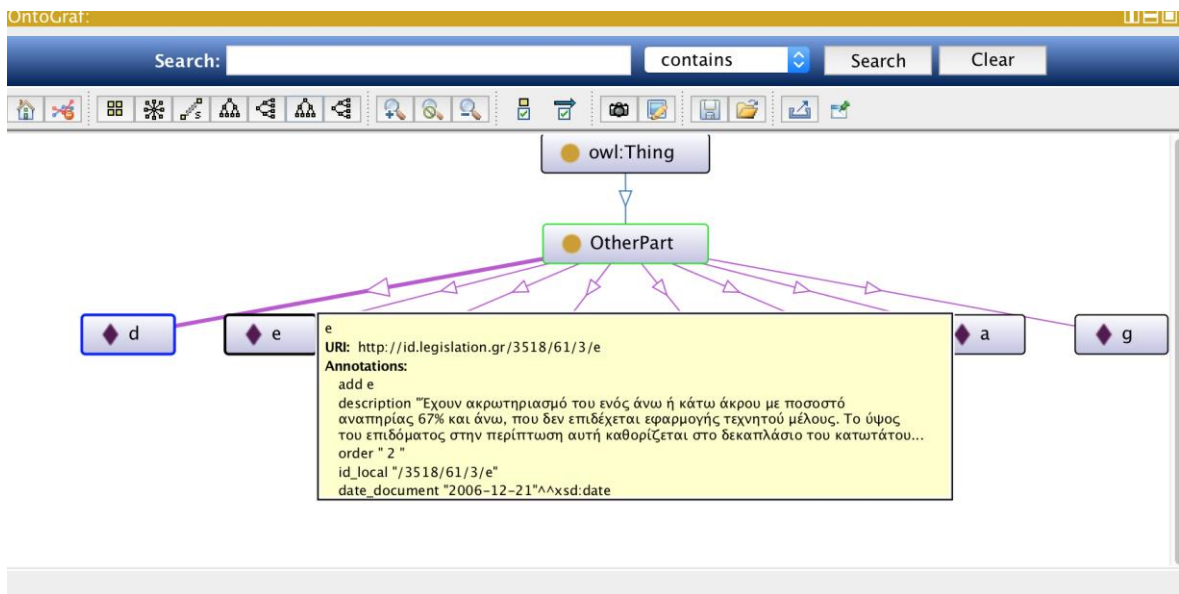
OntoGraf:

Search:

contains

Search

Clear

owl:Thing

OtherPart

d

e

a

g

e
URI: http://id.legislation.gr/3518/61/3/e
Annotations:
add e
description "Έχουν ακρωτηριασμό του ενός άνω ή κάτω άκρου με ποσοστό αναπηρίας 67% και άνω, που δεν επιδέχεται εφαρμογής τεχνητού μέλους. Το ύψος του επιδόματος στην περίπτωση αυτή καθορίζεται στο δεκαπλάσιο του κατωτάτου...
order " 2 "
id_local "/3518/61/3/e"
date_document "2006-12-21"^^xsd:date